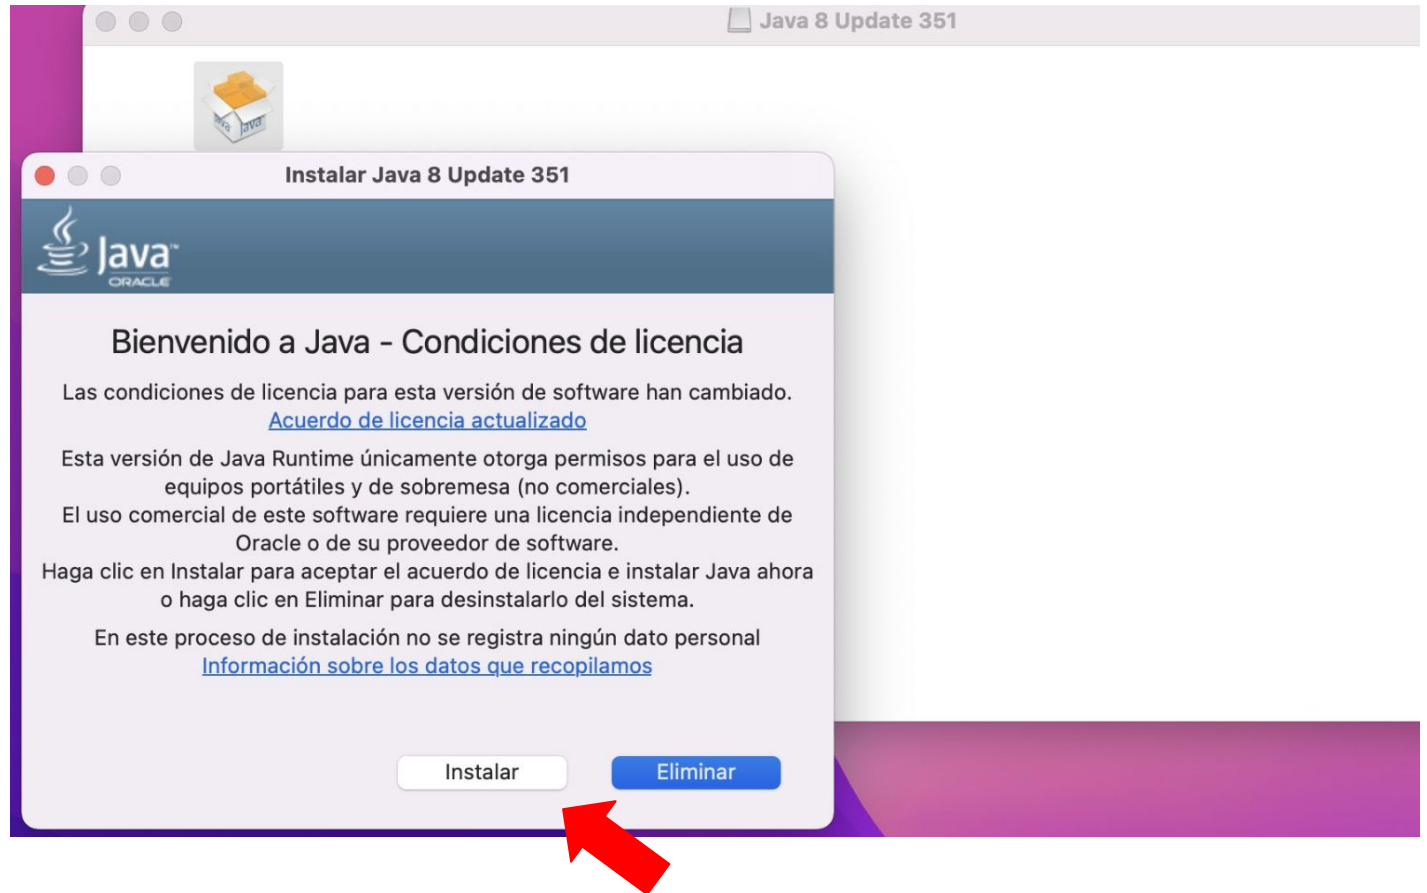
Java 8 Update 351

Java

Instalar Java 8 Update 351

Java
ORACLE

Bienvenido a Java - Condiciones de licencia

Las condiciones de licencia para esta versión de software han cambiado.
Acuerdo de licencia actualizado

Esta versión de Java Runtime únicamente otorga permisos para el uso de equipos portátiles y de sobremesa (no comerciales).
El uso comercial de este software requiere una licencia independiente de Oracle o de su proveedor de software.
Haga clic en Instalar para aceptar el acuerdo de licencia e instalar Java ahora o haga clic en Eliminar para desinstalarlo del sistema.

En este proceso de instalación no se registra ningún dato personal
Información sobre los datos que recopilamos

Instalar

Eliminar